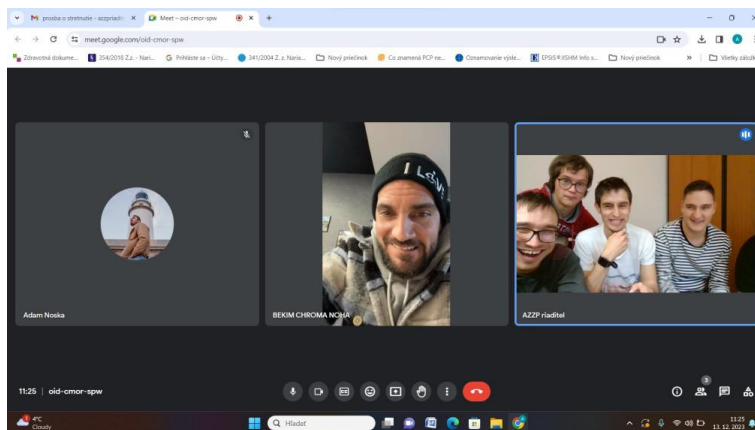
prosba o stretnutie - azzpriadit ×
Meet – oid-cmor-spw ×
+
meet.google.com/oid-cmor-spw
Zdravotná dokume...
354/2016 Z.z. - Nari...
Prihláste sa - Účty...
341/2004 Z. z. Naria...
Nový priečinok
Čo znamená PCP ne...
Oznamovanie výsle...
EPSIS®XISHM Info s...
Nový priečinok
Všetky záložky

Adam Noska
BEKIM CHROMA NOHA
AZZP riaditel

11:25 | oid-cmor-spw

3

4°C
Cloudy
Hľadať
11:25
13. 12. 2023